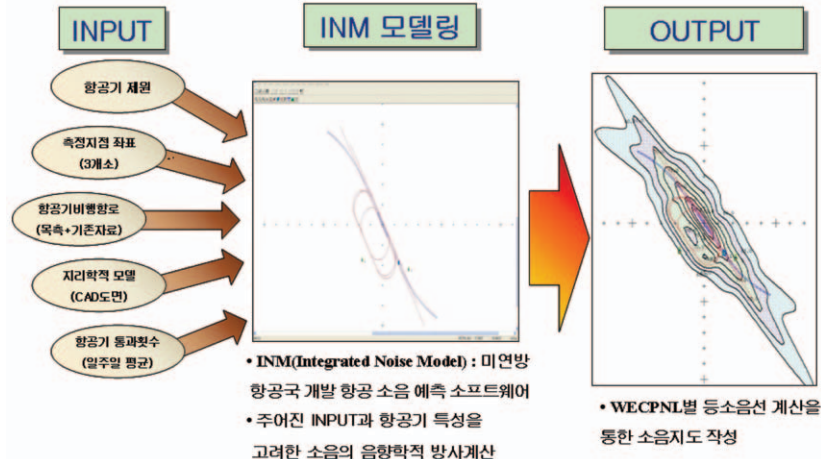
INPUT

INM 모델링

OUTPUT

항공기 제원

측정지점 좌표
(3개소)

항공기비행항로
(목측+기존자료)

지리학적 모델
(CAD도면)

항공기 통과횟수
(일주일 평균)

• INM(Integrated Noise Model) : 미연방 항공국 개발 항공 소음 예측 소프트웨어

• 주어진 INPUT과 항공기 특성을 고려한 소음의 음향학적 방사계산

• WECPNL별 등소음선 계산을 통한 소음지도 작성